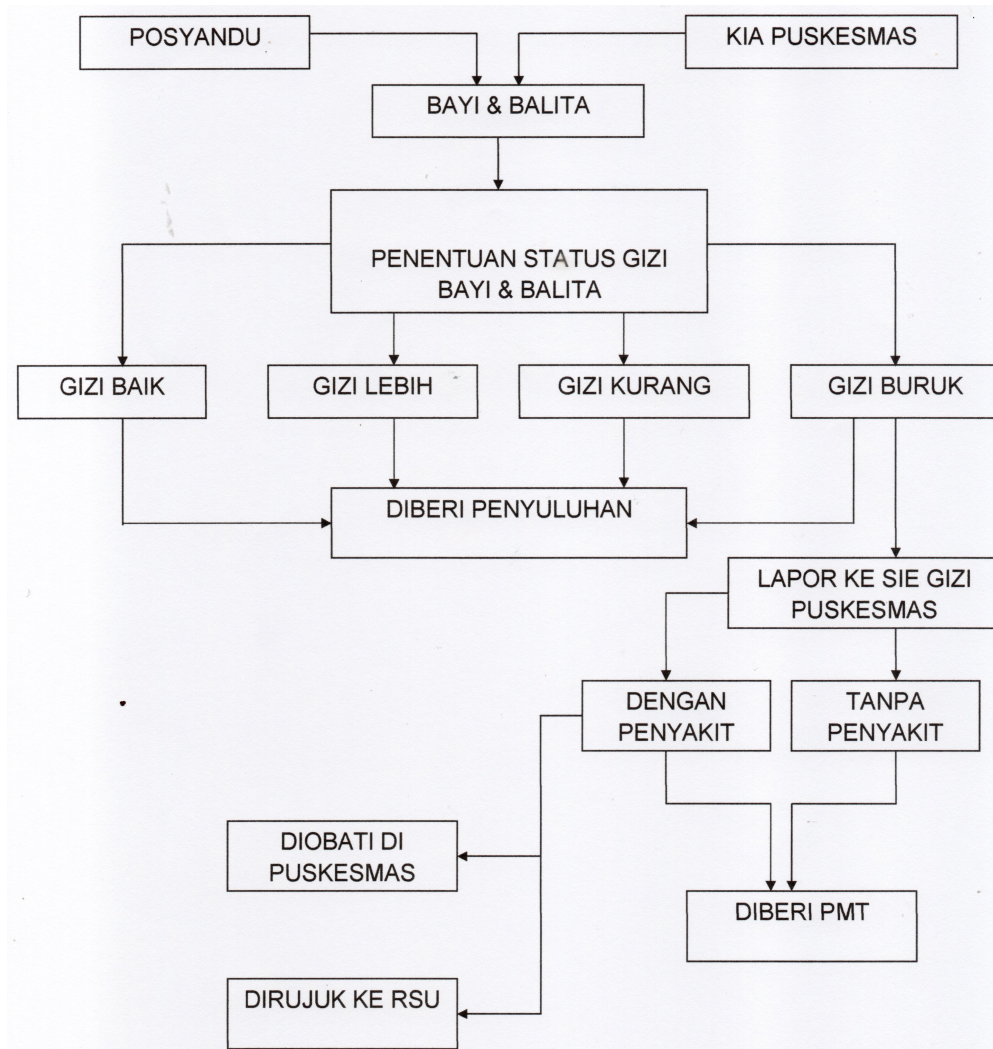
POSYANDU

KIA PUSKESMAS

BAYI & BALITA

PENENTUAN STATUS GIZI BAYI & BALITA

GIZI BAIK

GIZI LEBIH

GIZI KURANG

GIZI BURUK

DIBERI PENYULUHAN

LAPOR KE SIE GIZI PUSKESMAS

DENGAN PENYAKIT

TANPA PENYAKIT

DIOBATI DI PUSKESMAS

DIBERI PMT

DIRUJUK KE RSU